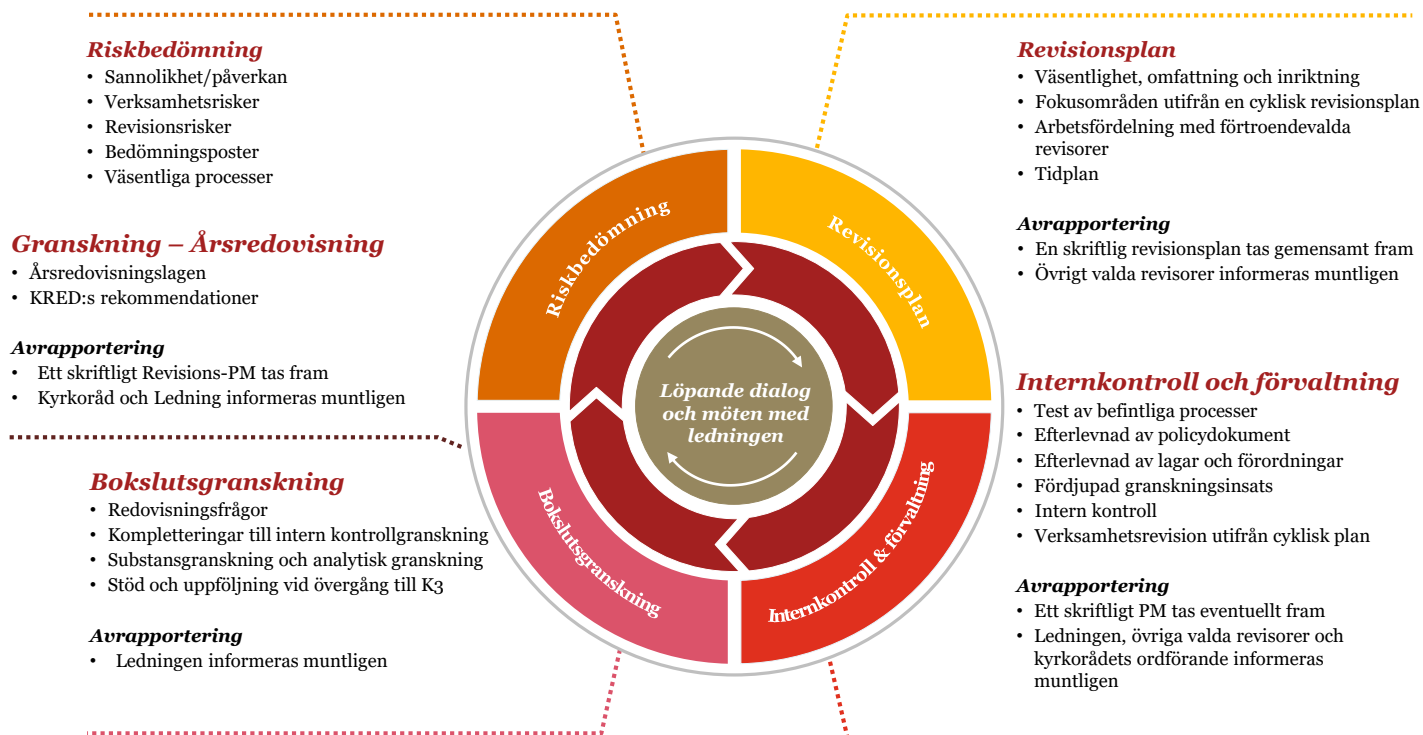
Riskbedömning
• Sannolikhet/påverkan
• Verksamhetsrisker
• Revisionsrisker
• Bedömningsposter
• Väsentliga processer

Granskning – Årsredovisning
• Årsredovisningslagen
• KRED:s rekommendationer

Avrapportering
• Ett skriftligt Revisions-PM tas fram
• Kyrkoråd och Ledning informeras muntligen

Bokslutsgranskning
• Redovisningsfrågor
• Kompletteringar till intern kontrollgranskning
• Substansgranskning och analytisk granskning
• Stöd och uppföljning vid övergång till K3

Avrapportering
• Ledningen informeras muntligen

Riskbedömning

Revisionsplan

Löpande dialog och möten med ledningen

Bokslutsgranskning

Internkontroll & förvaltning

Revisionsplan
• Väsentlighet, omfattning och inriktning
• Fokusområden utifrån en cyklisk revisionsplan
• Arbetsfördelning med förtroendevalda revisorer
• Tidplan

Avrapportering
• En skriftlig revisionsplan tas gemensamt fram
• Övrigt valda revisorer informeras muntligen

Internkontroll och förvaltning
• Test av befintliga processer
• Efterlevnad av policydokument
• Efterlevnad av lagar och förordningar
• Fördjupad granskningsinsats
• Intern kontroll
• Verksamhetsrevision utifrån cyklisk plan

Avrapportering
• Ett skriftligt PM tas eventuellt fram
• Ledningen, övriga valda revisorer och kyrkorådets ordförande informeras muntligen